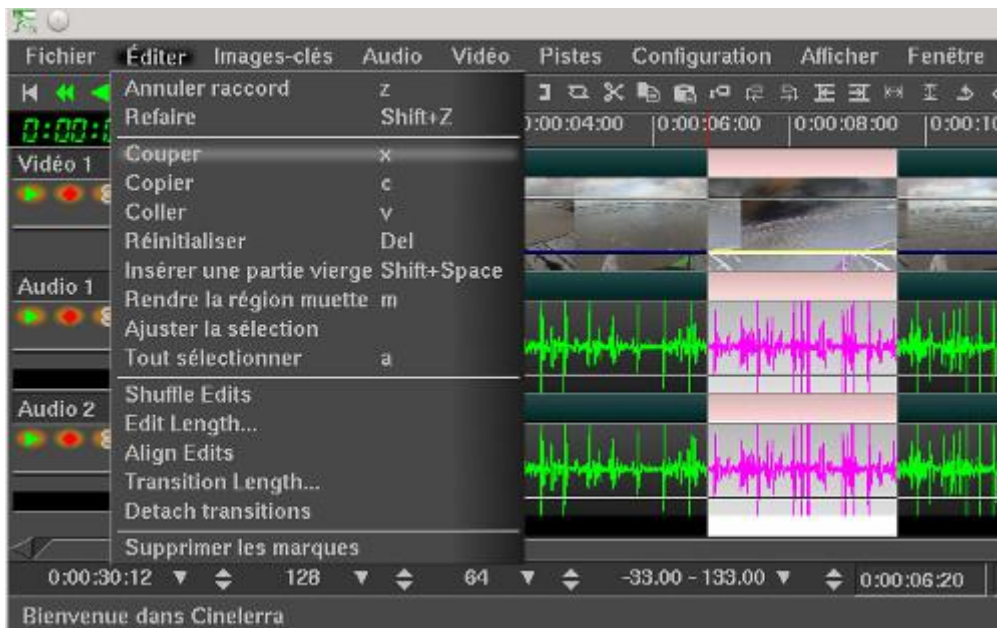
Fichier Éditer Images-clés Audio Vidéo Pistes Configuration Afficher Fenêtre

0:00:0

Vidéo 1

Audio 1

Audio 2

Annuler raccord z
Refaire Shift+Z

Couper x
Copier c
Coller v
Réinitialiser Del
Insérer une partie vierge Shift+Space
Rendre la région muette m
Ajuster la sélection
Tout sélectionner a

Shuffle Edits
Edit Length...
Align Edits
Transition Length...
Detach transitions

Supprimer les marques

0:00:04:00 0:00:06:00 0:00:08:00 0:00:1

0:00:30:12 128 64 -33.00 - 133.00 0:00:06:20

Bienvenue dans Cinelerra